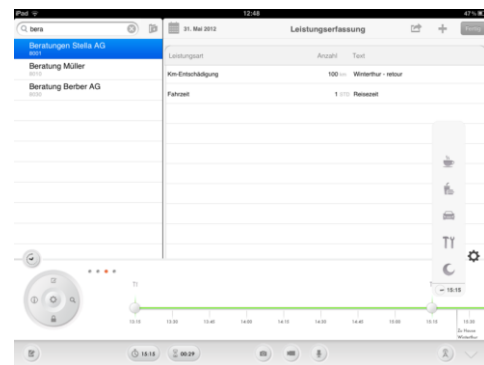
iPad
12:48
47%
bera
Beratungen Stella AG
8001
Beratung Müller
8010
Beratung Berber AG
8030
31. Mai 2012
Leistungserfassung
Fertig
Leistungsart
Anzahl
Text
Km-Entschädigung
100 km
Winterthur - retour
Fahrzeit
1 STD
Reisezeit
TI
T
– 15:15
13:15
13:30
13:45
14:00
14:15
14:30
14:45
15:00
15:15
15:30
Zu Hause Winterthur
15:15
00:29